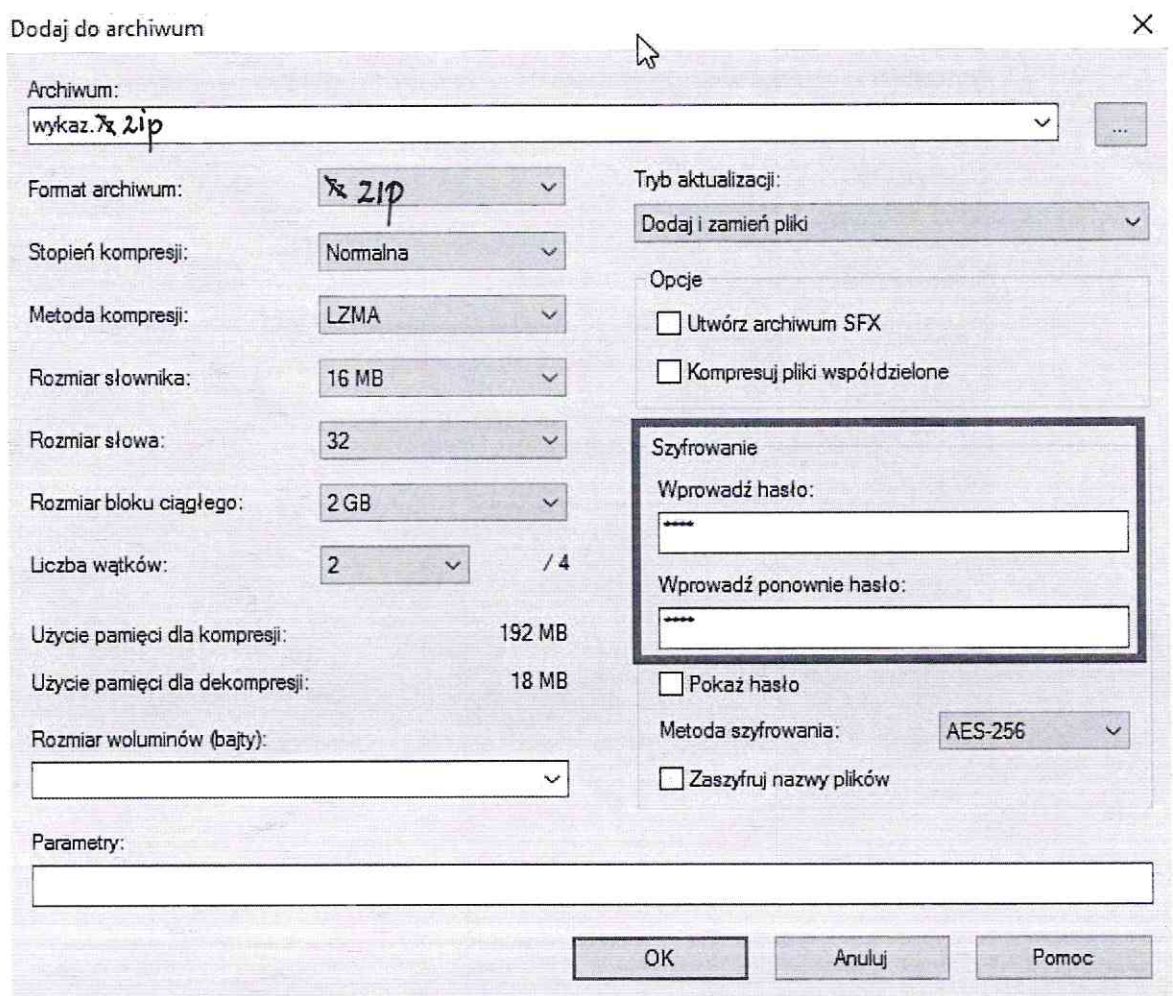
Dodaj do archiwum

×

Archiwum:

wykaz.~~7z~~ zip

...

Format archiwum: ~~7z~~ zip

Stopień kompresji: Normalna

Metoda kompresji: LZMA

Rozmiar słownika: 16 MB

Rozmiar słowa: 32

Rozmiar bloku ciągłego: 2 GB

Liczba wątków: 2 / 4

Użycie pamięci dla kompresji: 192 MB

Użycie pamięci dla dekompresji: 18 MB

Rozmiar woluminów (bajty):

Tryb aktualizacji:

Dodaj i zamień pliki

Opcje

Utwórz archiwum SFX

Kompresuj pliki współdzielone

Szyfrowanie

Wprowadź hasło:

****

Wprowadź ponownie hasło:

****

Pokaż hasło

Metoda szyfrowania: AES-256

Zaszyfruj nazwy plików

Parametry:

OK

Anuluj

Pomoc